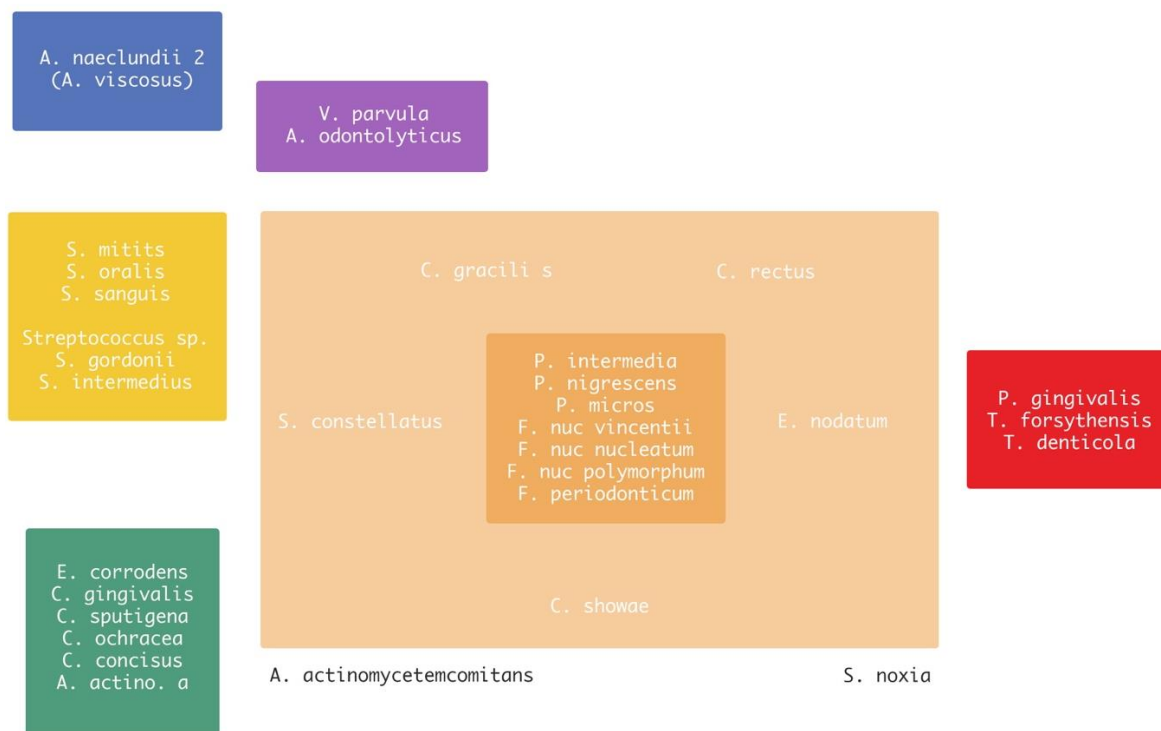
A. naeclundii 2
(A. viscosus)

V. parvula
A. odontolyticus

S. mitits
S. oralis
S. sanguis

Streptococcus sp.
S. gordonii
S. intermedius

C. gracili s

C. rectus

P. intermedia
P. nigrescens
P. micros
F. nuc vincentii
F. nuc nucleatum
F. nuc polymorphum
F. periodonticum

S. constellatus

E. nodatum

P. gingivalis
T. forsythensis
T. denticola

E. corrodens
C. gingivalis
C. sputigena
C. ochracea
C. concisus
A. actino. a

C. showae

A. actinomycetemcomitans

S. noxia